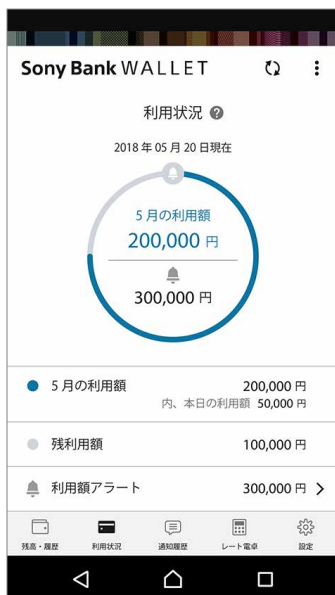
Sony Bank WALLET

利用状況

2018 年 05 月 20 日現在

5 月の利用額
200,000 円

300,000 円

5 月の利用額 200,000 円
内、本日の利用額 50,000 円

残利用額 100,000 円

利用額アラート 300,000 円

残高・履歴 利用状況 通知履歴 レート電卓 設定